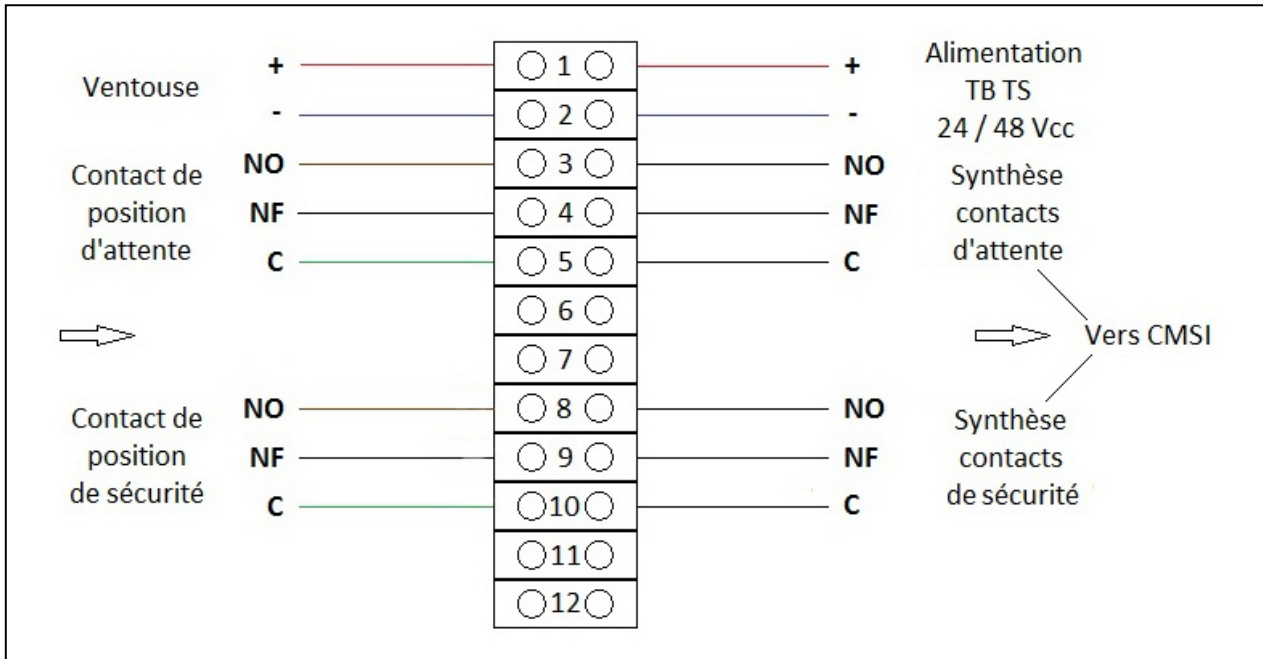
Ventouse
+
-
Contact de position d'attente
NO
NF
C
Contact de position de sécurité
NO
NF
C

1
2
3
4
5
6
7
8
9
10
11
12

+
-
NO
NF
C
NO
NF
C

Alimentation TB TS 24 / 48 Vcc
Synthèse contacts d'attente
Vers CMSI
Synthèse contacts de sécurité